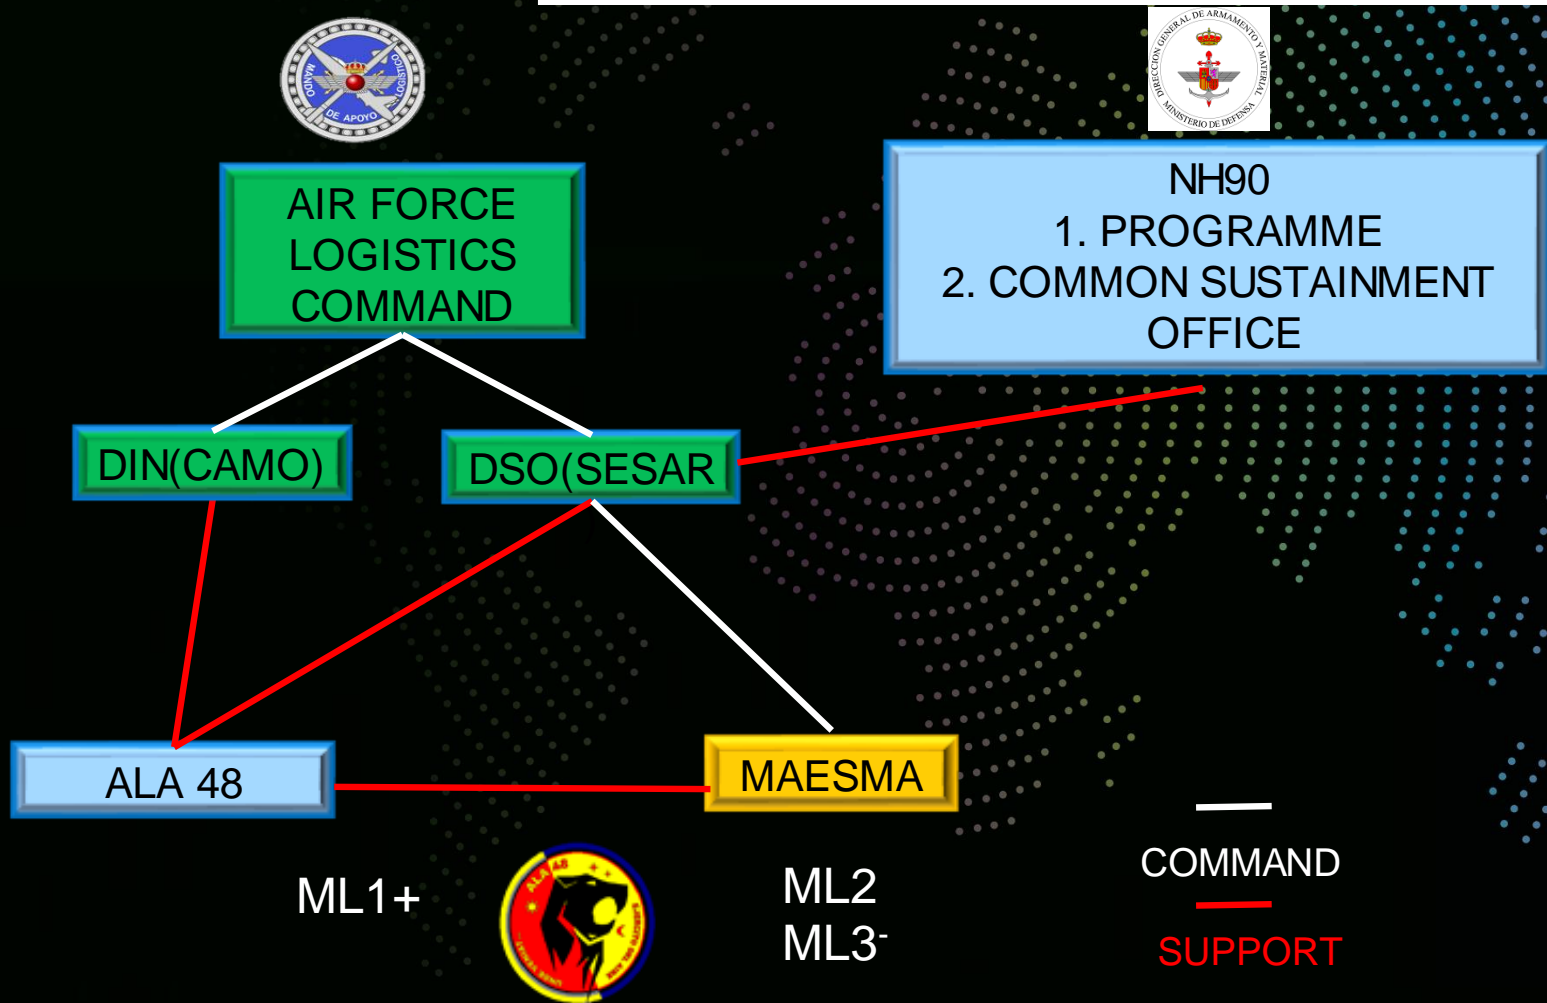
MANDO DE APOYO LOGÍSTICO

DIRECCIÓN GENERAL DE ARMAMENTO Y MATERIAL
MINISTERIO DE DEFENSA

AIR FORCE LOGISTICS COMMAND

NH90
1. PROGRAMME
2. COMMON SUSTAINMENT OFFICE

DIN(CAMO)

DSO(SESAR

ALA 48

MAESMA

ML1+

ALA 48

ML2
ML3-

COMMAND

SUPPORT